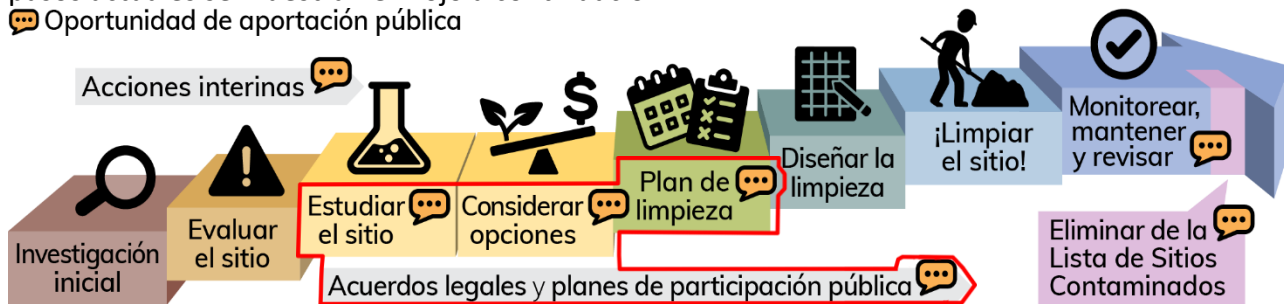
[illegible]
Oportunidad de aportación pública

Acciones interinas

Investigación inicial

Evaluar el sitio

Estudiar el sitio

Considerar opciones

Plan de limpieza

Diseñar la limpieza

¡Limpiar el sitio!

Monitorear, mantener y revisar

Eliminar de la Lista de Sitios Contaminados

Acuerdos legales y planes de participación pública